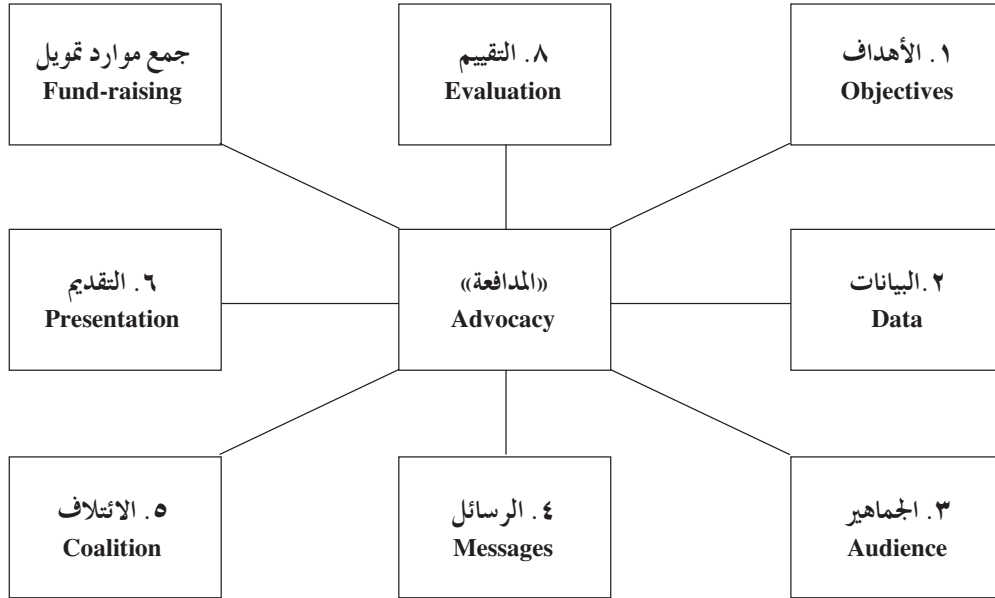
١. الأهداف
Objectives

٨. التقييم
Evaluation

جمع موارد تمويل
Fund-raising

٢. البيانات
Data

«المدافعة»
Advocacy

٦. التقديم
Presentation

٣. الجماهير
Audience

٤. الرسائل
Messages

٥. الائتلاف
Coalition